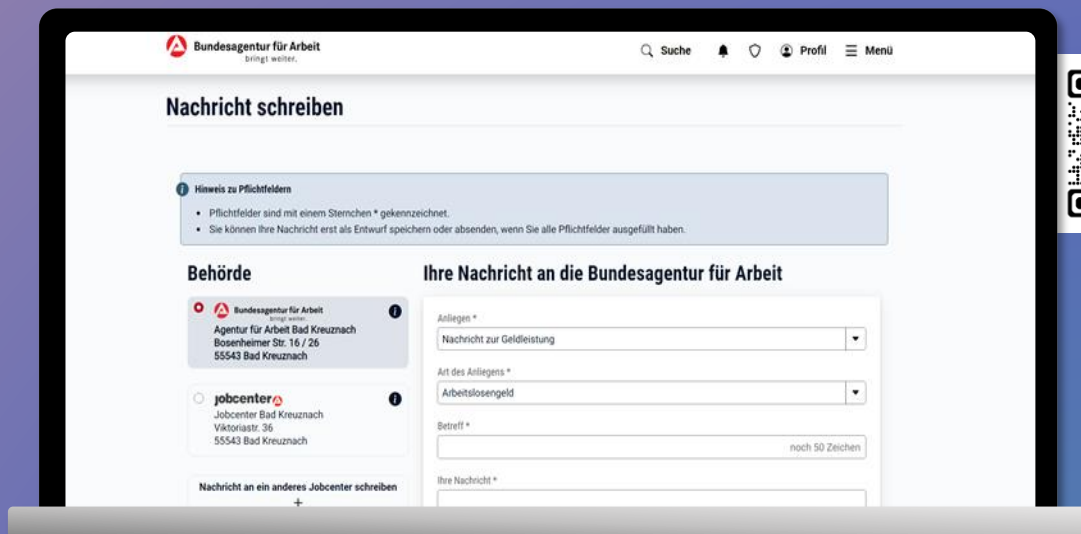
Bundesagentur für Arbeit
bringt weiter.

Suche Profil Menü

Nachricht schreiben

Hinweis zu Pflichtfeldern

- Pflichtfelder sind mit einem Sternchen * gekennzeichnet.
- Sie können Ihre Nachricht erst als Entwurf speichern oder absenden, wenn Sie alle Pflichtfelder ausgefüllt haben.

Behörde

Bundesagentur für Arbeit
bringt weiter.
Agentur für Arbeit Bad Kreuznach
Bosenheimer Str. 16 / 26
55543 Bad Kreuznach

jobcenter
Jobcenter Bad Kreuznach
Viktoriastr. 36
55543 Bad Kreuznach

Nachricht an ein anderes Jobcenter schreiben
+

Ihre Nachricht an die Bundesagentur für Arbeit

Anliegen *
Nachricht zur Geldleistung

Art des Anliegens *
Arbeitslosengeld

Betreff *
noch 50 Zeichen

Ihre Nachricht *